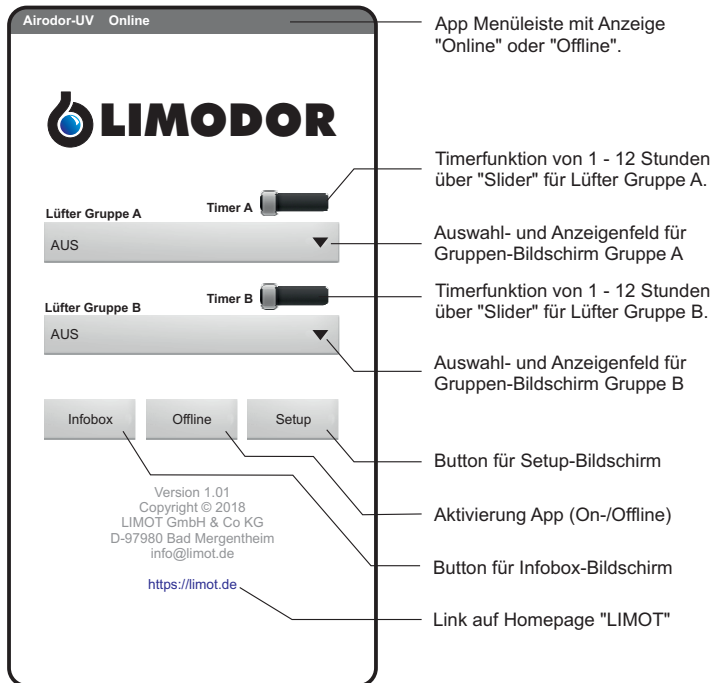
Airodor-UV Online

LIMODOR

Timer A

Lüfter Gruppe A

AUS

Timer B

Lüfter Gruppe B

AUS

Infobox

Offline

Setup

Version 1.01
Copyright © 2018
LIMOT GmbH & Co KG
D-97980 Bad Mergentheim
info@limot.de

https://limot.de

App Menüleiste mit Anzeige "Online" oder "Offline".

Timerfunktion von 1 - 12 Stunden über "Slider" für Lüfter Gruppe A.

Auswahl- und Anzeigenfeld für Gruppen-Bildschirm Gruppe A

Timerfunktion von 1 - 12 Stunden über "Slider" für Lüfter Gruppe B.

Auswahl- und Anzeigenfeld für Gruppen-Bildschirm Gruppe B

Button für Setup-Bildschirm

Aktivierung App (On-/Offline)

Button für Infobox-Bildschirm

Link auf Homepage "LIMOT"